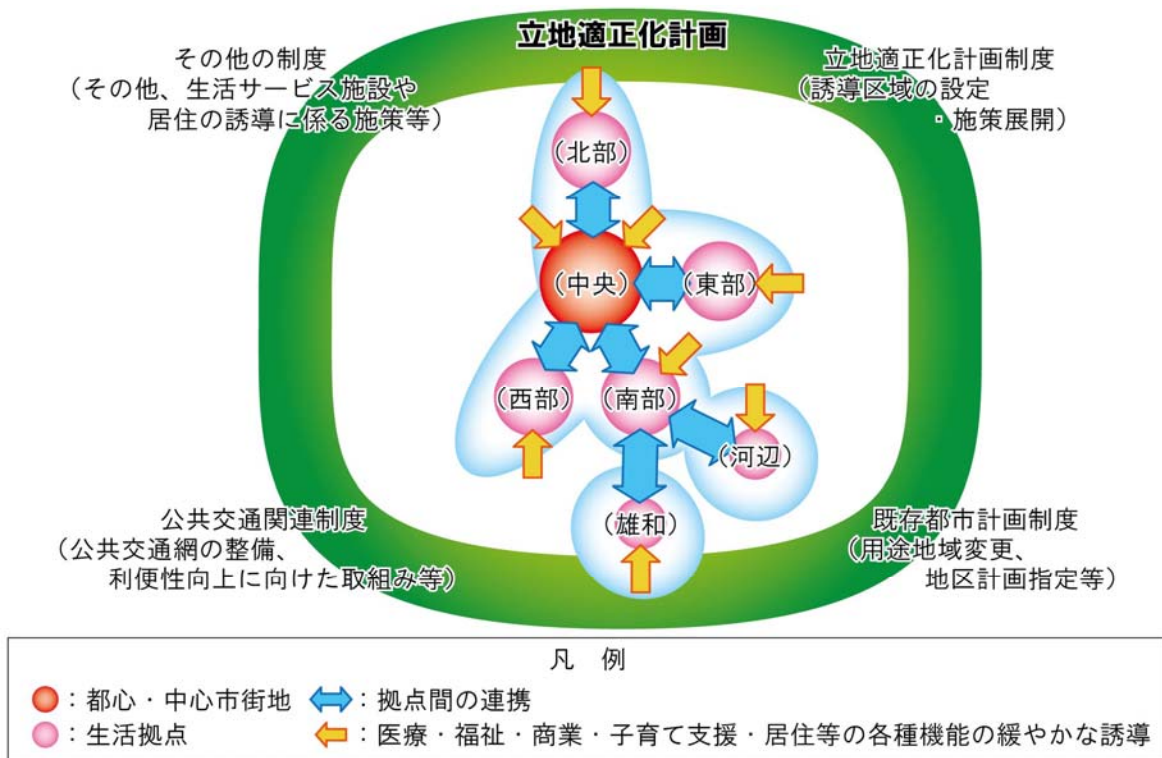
立地適正化計画

その他の制度
（その他、生活サービス施設や
居住の誘導に係る施策等）

立地適正化計画制度
（誘導区域の設定
・施策展開）

（北部）

（中央）

（東部）

（西部）

（南部）

（河辺）

（雄和）

公共交通関連制度
（公共交通網の整備、
利便性向上に向けた取組み等）

既存都市計画制度
（用途地域変更、
地区計画指定等）

凡　例

：都心・中心市街地　：拠点間の連携
：生活拠点　：医療・福祉・商業・子育て支援・居住等の各種機能の緩やかな誘導